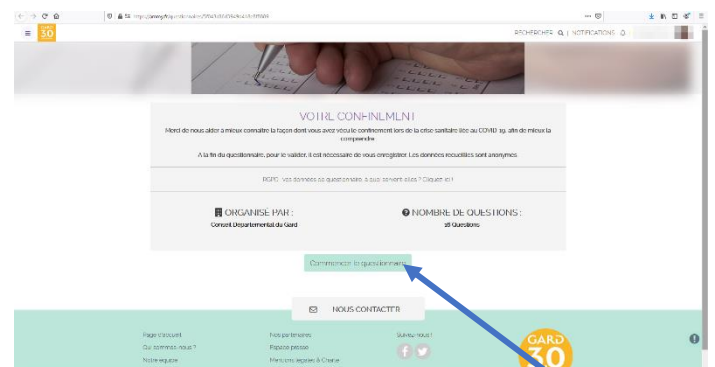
30

RECHERCHER | NOTIFICATIONS

VOTRE CONFINEMENT

Merci de nous aider à mieux connaître la façon dont vous avez vécu le confinement lors de la crise sanitaire liée au COVID 19, afin de mieux la comprendre.

A la fin du questionnaire, pour le valider, il est nécessaire de vous enregistrer. Les données recueillies sont anonymes.

RGPD : Vos données de questionnaire, à quoi servent-elles ? Cliquez ici !

ORGANISÉ PAR :
Conseil Departemental du Gard

NOMBRE DE QUESTIONS :
16 Questions

Commencer le questionnaire

NOUS CONTACTER

Page d'accueil
Qui sommes-nous ?
Notre équipe

Nos partenaires
Espace presse
Mentions légales & Charte

Suivez-nous !

GARD 30